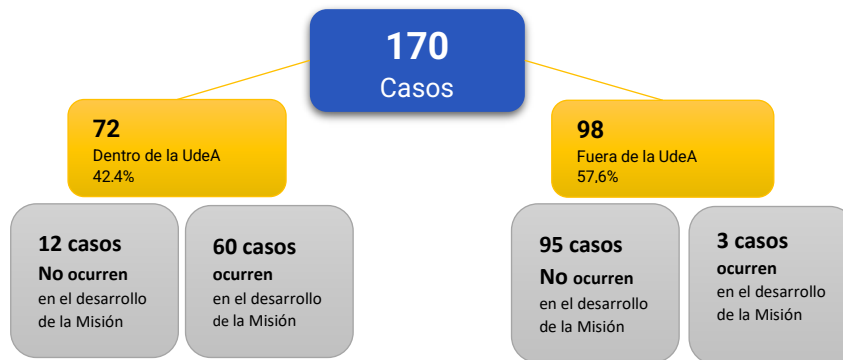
170
Casos

72
Dentro de la UdeA
42.4%

12 casos
No ocurren
en el desarrollo de la Misión

60 casos
ocurren
en el desarrollo de la Misión

98
Fuera de la UdeA
57.6%

95 casos
No ocurren
en el desarrollo de la Misión

3 casos
ocurren
en el desarrollo de la Misión